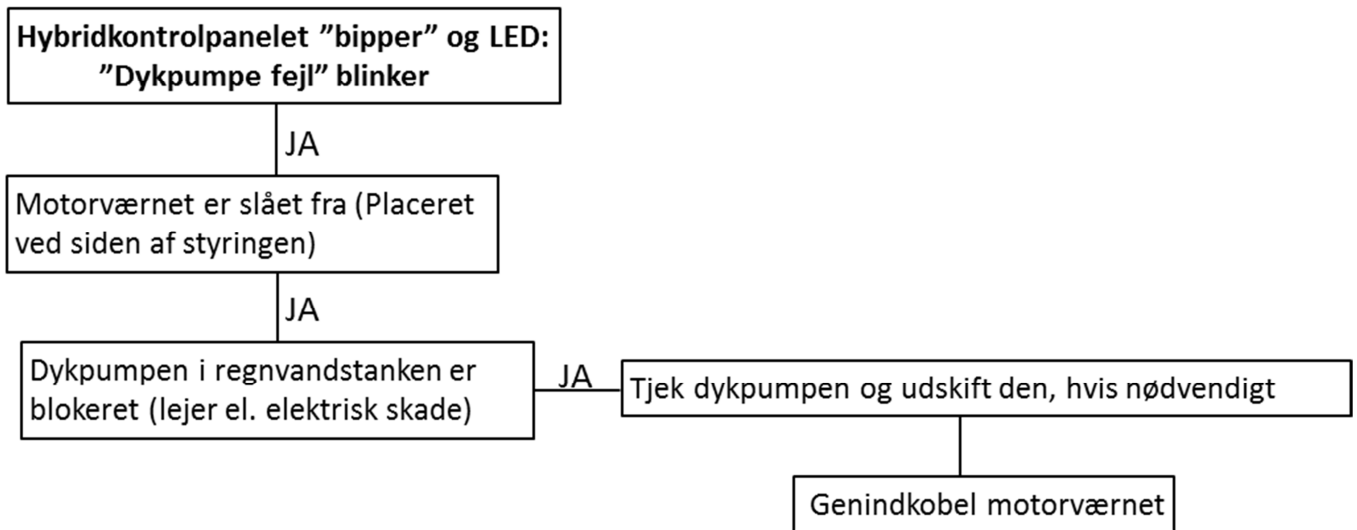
**Hybridkontrolpanelet ”bipper” og LED: ”Dykpumpe fejl” blinker**

JA

Motorværnet er slået fra (Placeret ved siden af styringen)

JA

Dykpumpen i regnvandstanken er blokeret (lejer el. elektrisk skade)

JA

Tjek dykpumpen og udskift den, hvis nødvendigt

Genindkobel motorværnet